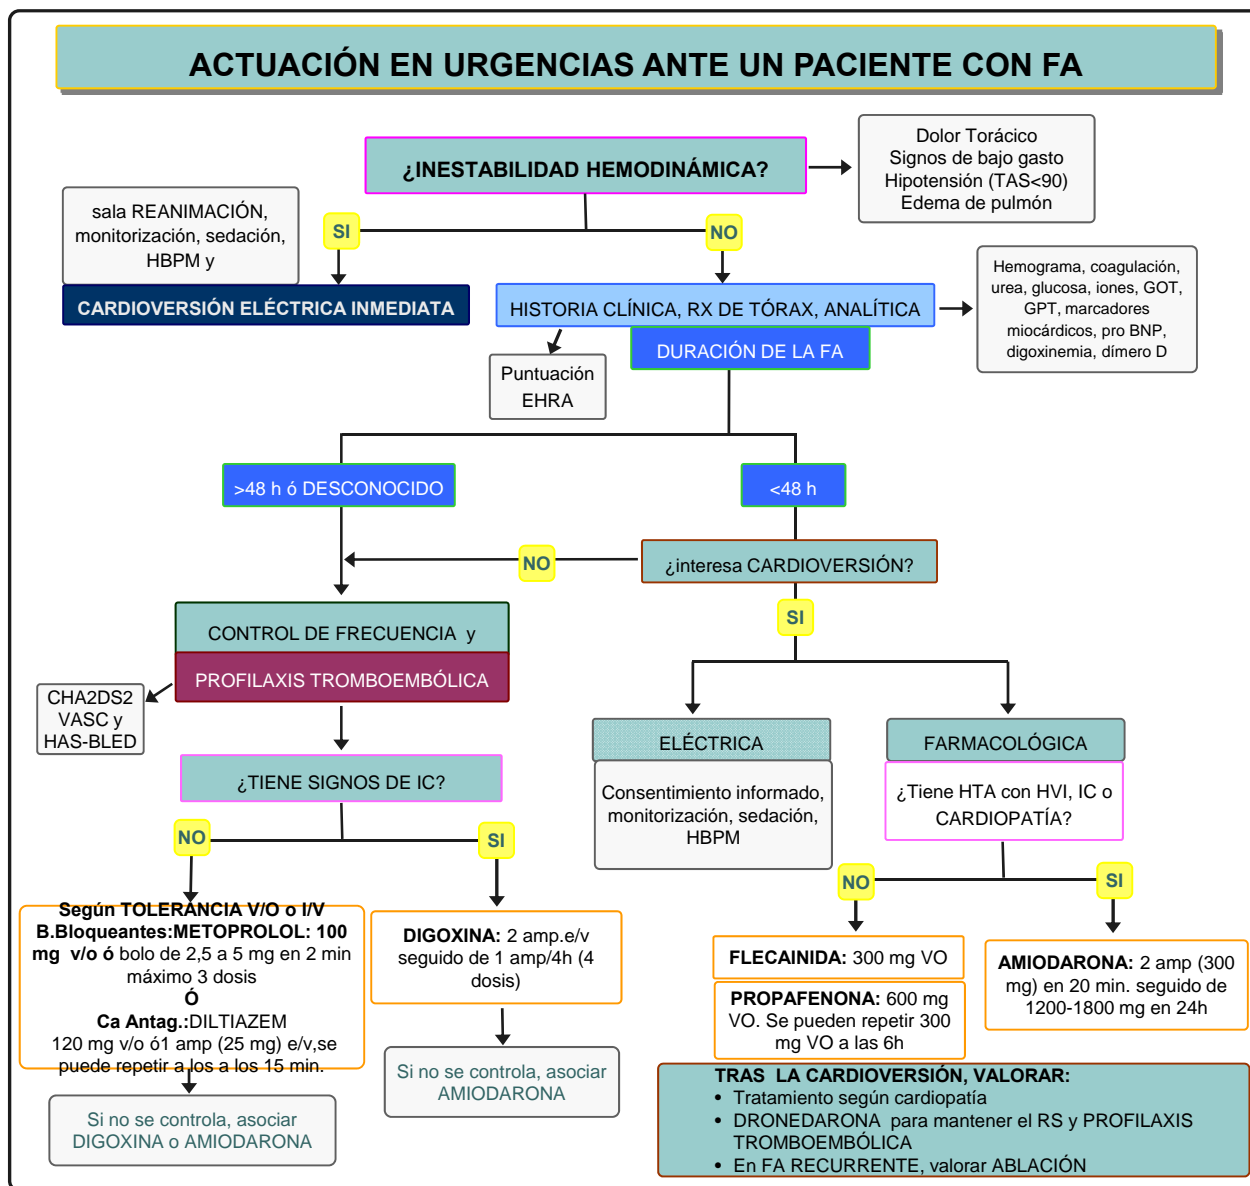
ACTUACIÓN EN URGENCIAS ANTE UN PACIENTE CON FA

¿INESTABILIDAD HEMODINÁMICA?

Dolor Torácico
Signos de bajo gasto
Hipotensión (TAS<90)
Edema de pulmón

SI

NO

sala REANIMACIÓN, monitorización, sedación, HBPM y

CARDIOVERSIÓN ELÉCTRICA INMEDIATA

HISTORIA CLÍNICA, RX DE TÓRAX, ANALÍTICA

Hemograma, coagulación, urea, glucosa, iones, GOT, GPT, marcadores miocárdicos, pro BNP, digoxinemia, dímero D

Puntuación EHRA

DURACIÓN DE LA FA

>48 h ó DESCONOCIDO

<48 h

NO

¿interesa CARDIOVERSIÓN?

SI

CONTROL DE FRECUENCIA y

PROFILAXIS TROMBOEMBÓLICA

CHA2DS2 VASC y HAS-BLED

¿TIENE SIGNOS DE IC?

NO

SI

Según TOLERANCIA V/O o I/V
B.Bloqueantes:METOPROLOL: 100 mg v/o ó bolo de 2,5 a 5 mg en 2 min máximo 3 dosis
Ó
Ca Antag.:DILTIAZEM
120 mg v/o ó1 amp (25 mg) e/v,se puede repetir a los a los 15 min.

Si no se controla, asociar DIGOXINA o AMIODARONA

DIGOXINA: 2 amp.e/v seguido de 1 amp/4h (4 dosis)

Si no se controla, asociar AMIODARONA

ELÉCTRICA

Consentimiento informado, monitorización, sedación, HBPM

FARMACOLÓGICA

¿Tiene HTA con HVI, IC o CARDIOPATÍA?

NO

SI

FLECAINIDA: 300 mg VO

PROPAFENONA: 600 mg VO. Se pueden repetir 300 mg VO a las 6h

AMIODARONA: 2 amp (300 mg) en 20 min. seguido de 1200-1800 mg en 24h

TRAS LA CARDIOVERSIÓN, VALORAR:
• Tratamiento según cardiopatía
• DRONEDARONA para mantener el RS y PROFILAXIS TROMBOEMBÓLICA
• En FA RECURRENTE, valorar ABLACIÓN